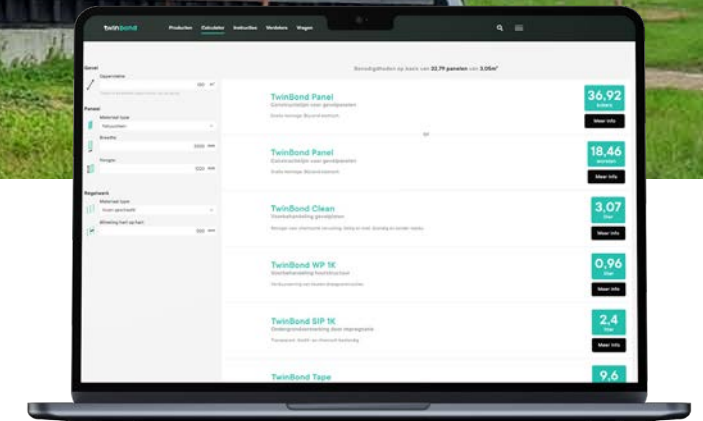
twinbond Producten Calculator Instructies Verdelers Vragen

Gevel
Oppervlakte
m²
Paneel
Materiaal type
Vezelcement
Breedte
mm
Hoogte
mm
Regelwerk
Materiaal type
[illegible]
Afstand hart op hart
mm

Benodigdheden op basis van 32,79 panelen van 3,05m²

TwinBond Panel
Constructielijm voor gevelpanelen
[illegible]
36,92
kokers
Meer info

of

TwinBond Panel
Constructielijm voor gevelpanelen
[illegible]
18,46
worsten
Meer info

TwinBond Clean
Voorbehandeling gevelplaten
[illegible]
3,07
liter
Meer info

TwinBond WP 1K
Voorbehandeling hout/structuur
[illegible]
0,96
liter
Meer info

TwinBond SIP 1K
Ondergrondvoorbereiding door impregnatie
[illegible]
2,4
liter
Meer info

TwinBond Tape
9,6